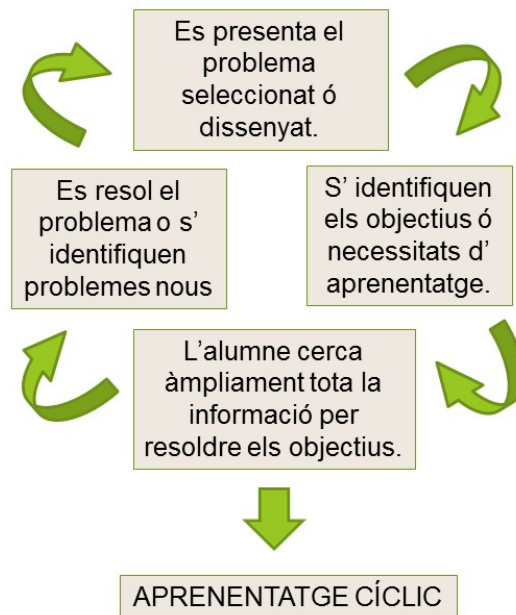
Es presenta el problema seleccionat ó dissenyat.

S' identifiquen els objectius ó necessitats d' aprenentatge.

L'alumne cerca àmpliament tota la informació per resoldre els objectius.

Es resol el problema o s' identifiquen problemes nous

APRENENTATGE CÍCLIC